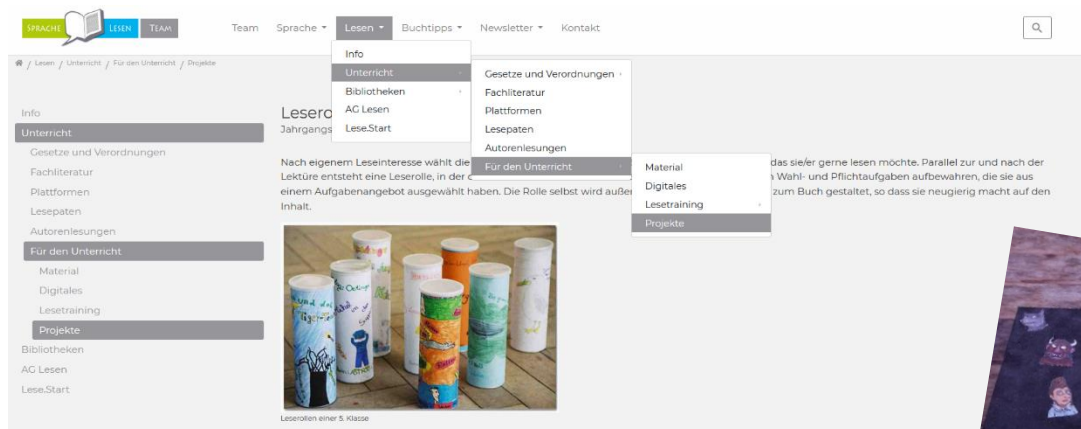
SPRACHE LESEN TEAM

Team Sprache ▾ Lesen ▾ Buchtipps ▾ Newsletter ▾ Kontakt

Info
Unterricht
Bibliotheken
AG Lesen
Lese.Start

Gesetze und Verordnungen
Fachliteratur
Plattformen
Lesepaten
Autorenlesungen
Für den Unterricht

Material
Digitales
Lesetraining
Projekte

/ Lesen / Unterricht / Für den Unterricht / Projekte

Info
Unterricht
Gesetze und Verordnungen
Fachliteratur
Plattformen
Lesepaten
Autorenlesungen
Für den Unterricht
Material
Digitales
Lesetraining
Projekte
Bibliotheken
AG Lesen
Lese.Start

Leserо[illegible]
Jahrgangs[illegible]

Nach eigenem Leseinteresse wählt die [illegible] das sie/er gerne lesen möchte. Parallel zur und nach der Lektüre entsteht eine Leserolle, in der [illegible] Wahl- und Pflichtaufgaben aufbewahren, die sie aus einem Aufgabenangebot ausgewählt haben. Die Rolle selbst wird außer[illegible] zum Buch gestaltet, so dass sie neugierig macht auf den Inhalt.

Leserollen einer 5. Klasse